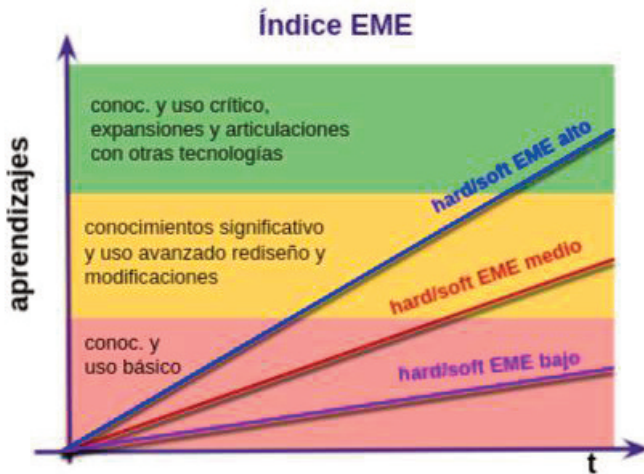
Índice EME

aprendizajes

conoc. y uso crítico, expansiones y articulaciones con otras tecnologías

conocimientos significativo y uso avanzado rediseño y modificaciones

conoc. y uso básico

hard/soft EME alto

hard/soft EME medio

hard/soft EME bajo

t